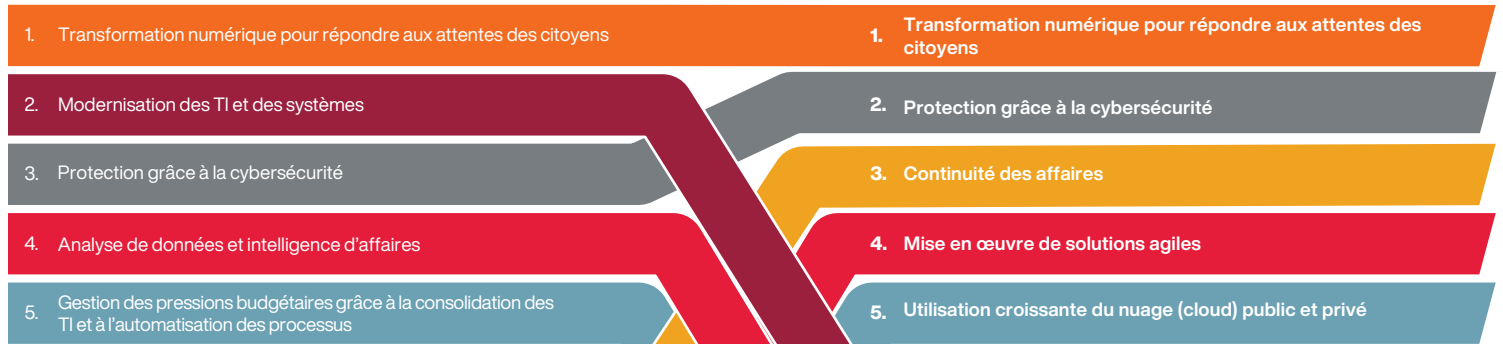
1. Transformation numérique pour répondre aux attentes des citoyens

2. Modernisation des TI et des systèmes

3. Protection grâce à la cybersécurité

4. Analyse de données et intelligence d'affaires

5. Gestion des pressions budgétaires grâce à la consolidation des TI et à l'automatisation des processus

1. Transformation numérique pour répondre aux attentes des citoyens

2. Protection grâce à la cybersécurité

3. Continuité des affaires

4. Mise en œuvre de solutions agiles

5. Utilisation croissante du nuage (cloud) public et privé